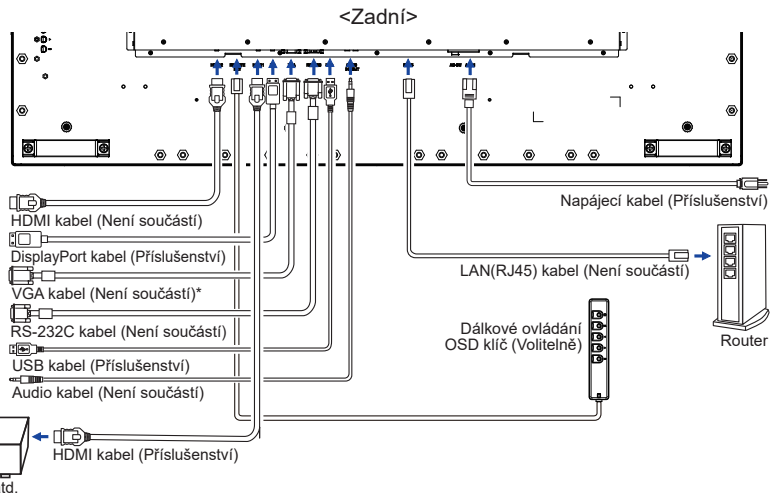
<Zadní>

Napájecí kabel (Příslušenství)

HDMI kabel (Není součástí)

DisplayPort kabel (Příslušenství)

LAN(RJ45) kabel (Není součástí)

VGA kabel (Není součástí)*

RS-232C kabel (Není součástí)

Dálkové ovládání
OSD klíč (Volitelně)

Router

USB kabel (Příslušenství)

Audio kabel (Není součástí)

HDMI kabel (Příslušenství)

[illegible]td.